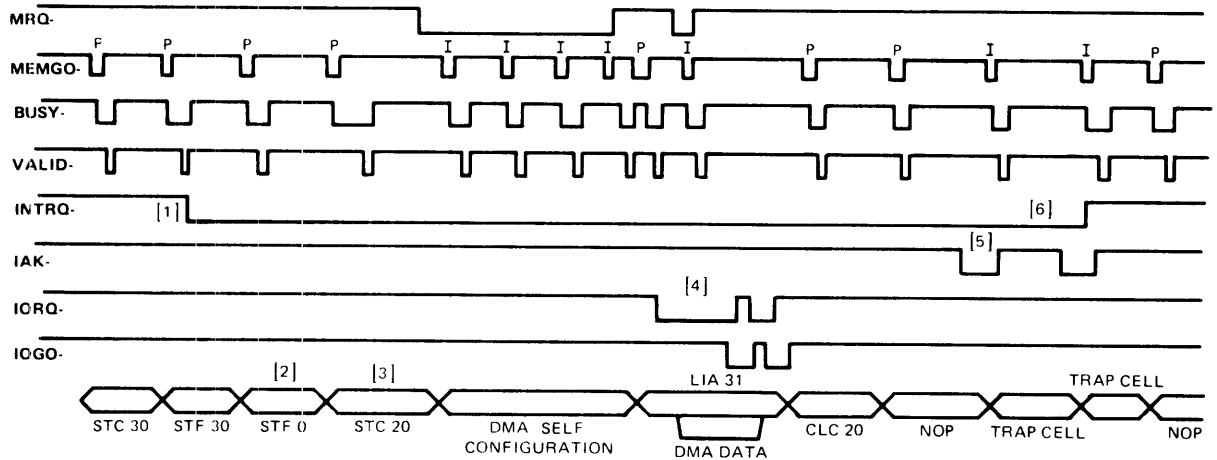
MRQ-

F P P P I I I I P I P P I I P

MEMGO-

BUSY-

VALID-

INTRQ-

[1]

[6]

IAK-

[5]

IORQ-

[4]

IOGO-

[2] [3]

LIA 31

TRAP CELL

STC 30 STF 30 STF 0 STC 20 DMA SELF CONFIGURATION DMA DATA CLC 20 NOP TRAP CELL NOP